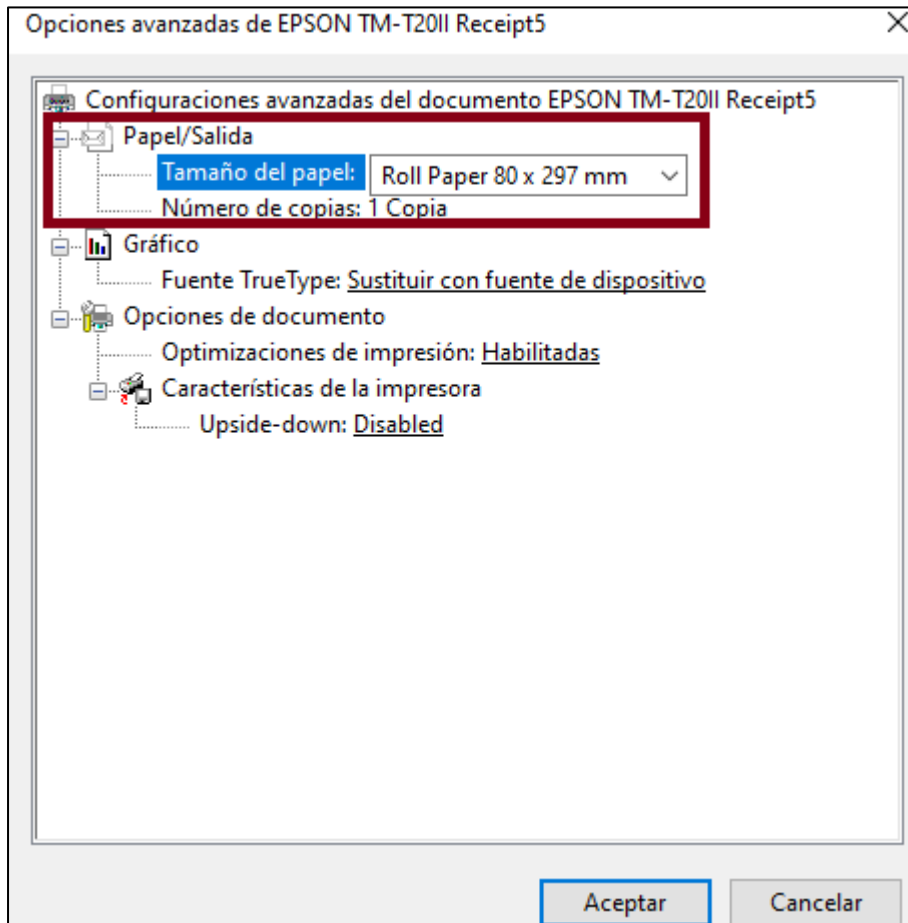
Opciones avanzadas de EPSON TM-T20II Receipt5

Configuraciones avanzadas del documento EPSON TM-T20II Receipt5

Papel/Salida

Tamaño del papel: Roll Paper 80 x 297 mm

Número de copias: 1 Copia

Gráfico

Fuente TrueType: Sustituir con fuente de dispositivo

Opciones de documento

Optimizaciones de impresión: Habilitadas

Características de la impresora

Upside-down: Disabled

Aceptar

Cancelar